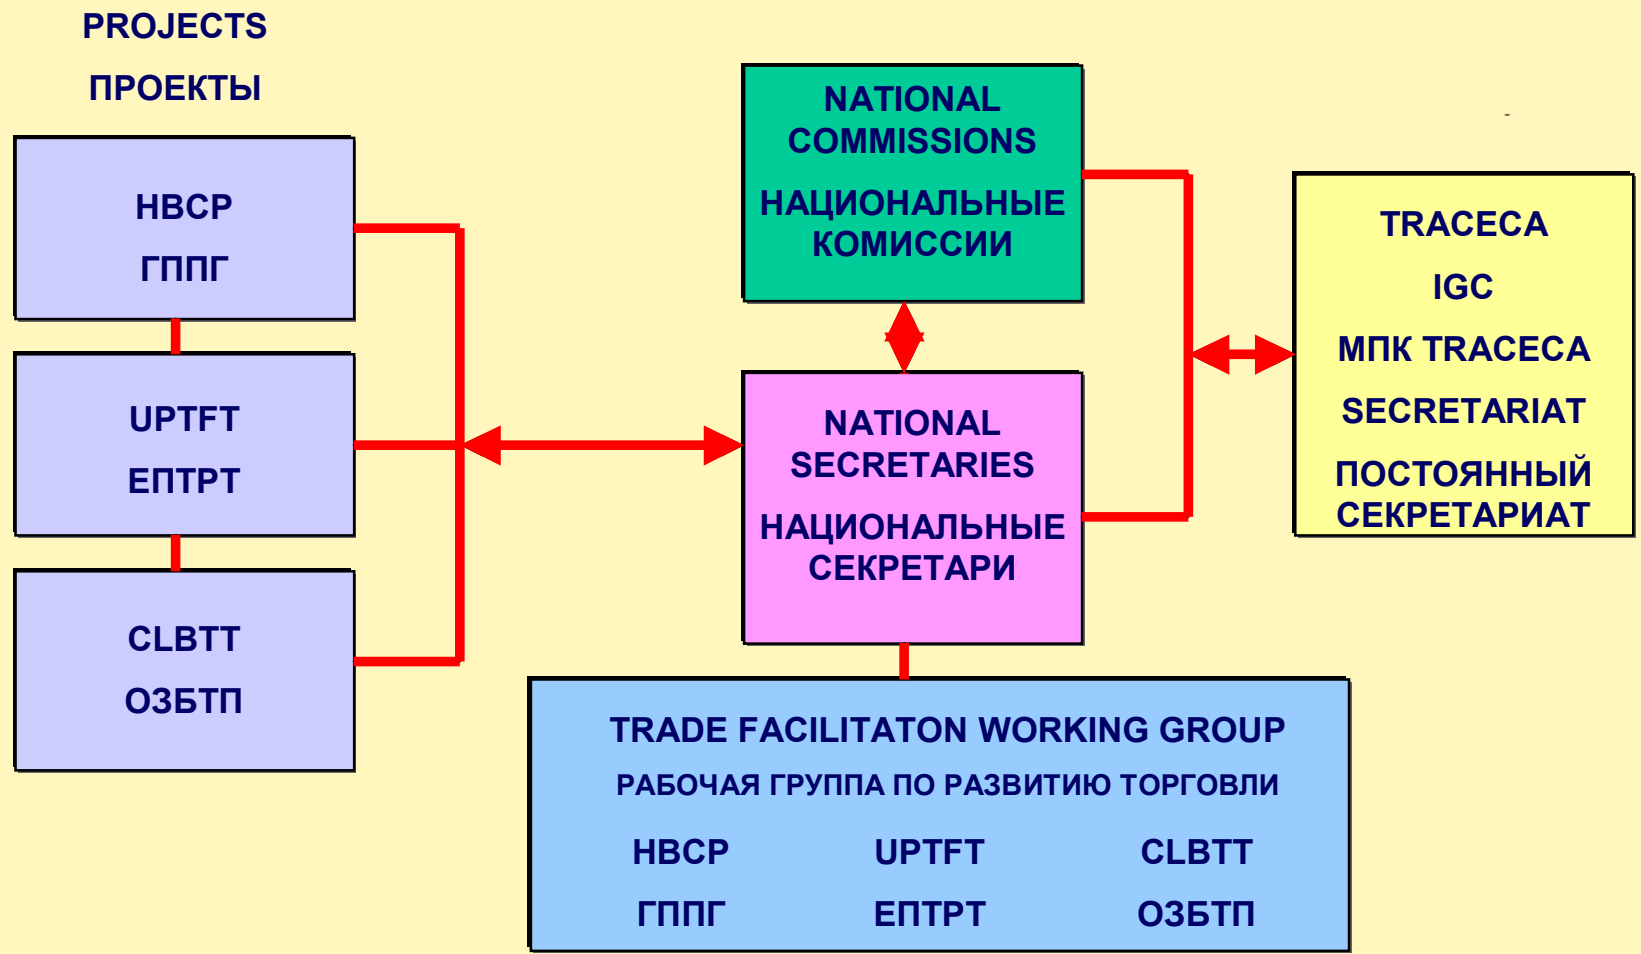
PROJECTS
ПРОЕКТЫ

HBCP
ГППГ

UPTFT
ЕПТРТ

CLBTT
ОЗБТП

NATIONAL COMMISSIONS
НАЦИОНАЛЬНЫЕ КОМИССИИ

NATIONAL SECRETARIES
НАЦИОНАЛЬНЫЕ СЕКРЕТАРИ

TRACECA
IGC
МПК TRACECA
SECRETARIAT
ПОСТОЯННЫЙ СЕКРЕТАРИАТ

TRADE FACILITATON WORKING GROUP
РАБОЧАЯ ГРУППА ПО РАЗВИТИЮ ТОРГОВЛИ

| HBCP | UPTFT | CLBTT |
|---|---|---|
| ГППГ | ЕПТРТ | ОЗБТП |